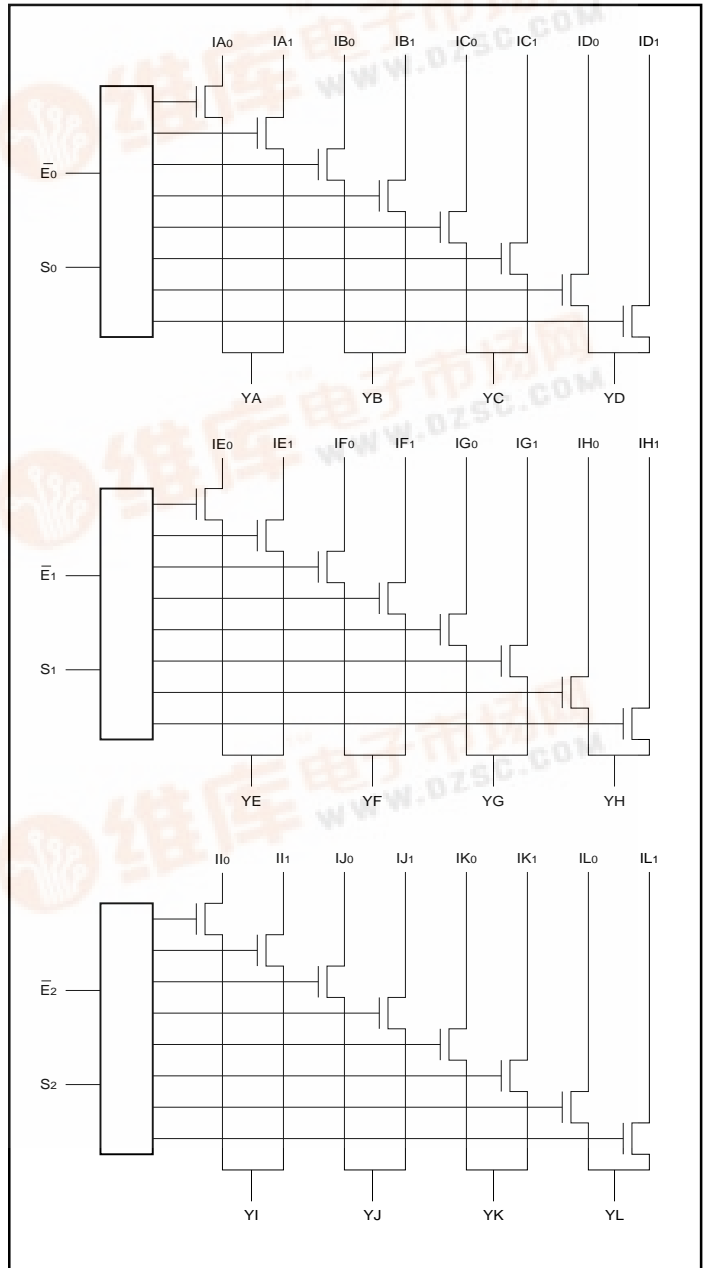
$IA_0$ $IA_1$ $IB_0$ $IB_1$ $IC_0$ $IC_1$ $ID_0$ $ID_1$

$\bar{E}_0$

$S_0$

YA YB YC YD

$IE_0$ $IE_1$ $IF_0$ $IF_1$ $IG_0$ $IG_1$ $IH_0$ $IH_1$

$\bar{E}_1$

$S_1$

YE YF YG YH

$II_0$ $II_1$ $IJ_0$ $IJ_1$ $IK_0$ $IK_1$ $IL_0$ $IL_1$

$\bar{E}_2$

$S_2$

YI YJ YK YL

维库电子市场网
www.dzsc.com